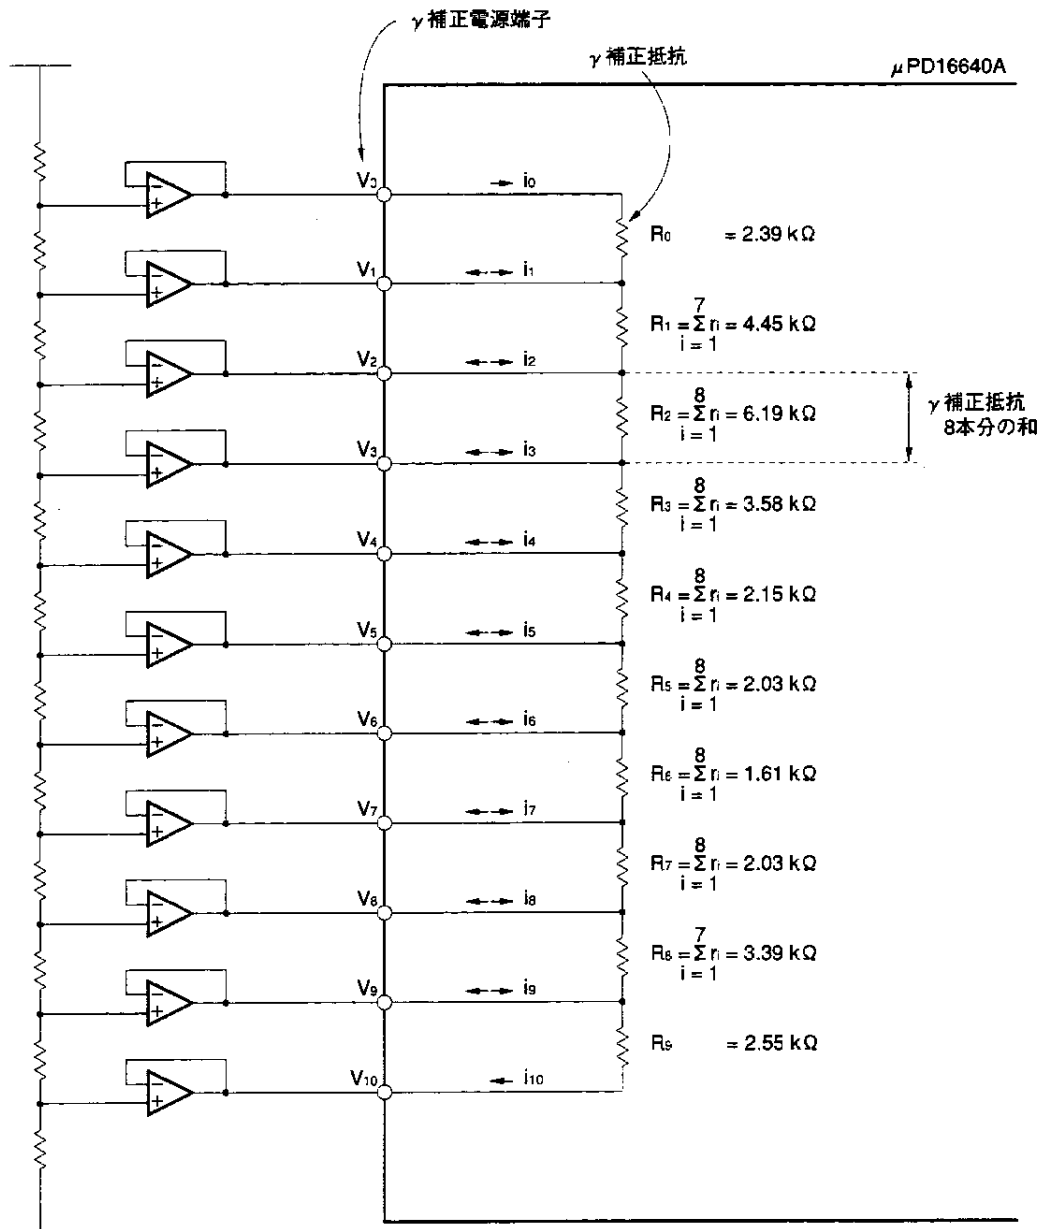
γ補正電源端子

γ補正抵抗

μPD16640A

$V_0$ $i_0$ $R_0$ $= 2.39\ k\Omega$

$V_1$ $i_1$ $R_1 = \sum_{i=1}^{7} r_i = 4.45\ k\Omega$

$V_2$ $i_2$ $R_2 = \sum_{i=1}^{8} r_i = 6.19\ k\Omega$

γ補正抵抗
8本分の和

$V_3$ $i_3$ $R_3 = \sum_{i=1}^{8} r_i = 3.58\ k\Omega$

$V_4$ $i_4$ $R_4 = \sum_{i=1}^{8} r_i = 2.15\ k\Omega$

$V_5$ $i_5$ $R_5 = \sum_{i=1}^{8} r_i = 2.03\ k\Omega$

$V_6$ $i_6$ $R_6 = \sum_{i=1}^{8} r_i = 1.61\ k\Omega$

$V_7$ $i_7$ $R_7 = \sum_{i=1}^{8} r_i = 2.03\ k\Omega$

$V_8$ $i_8$ $R_8 = \sum_{i=1}^{7} r_i = 3.39\ k\Omega$

$V_9$ $i_9$ $R_9$ $= 2.55\ k\Omega$

$V_{10}$ $i_{10}$